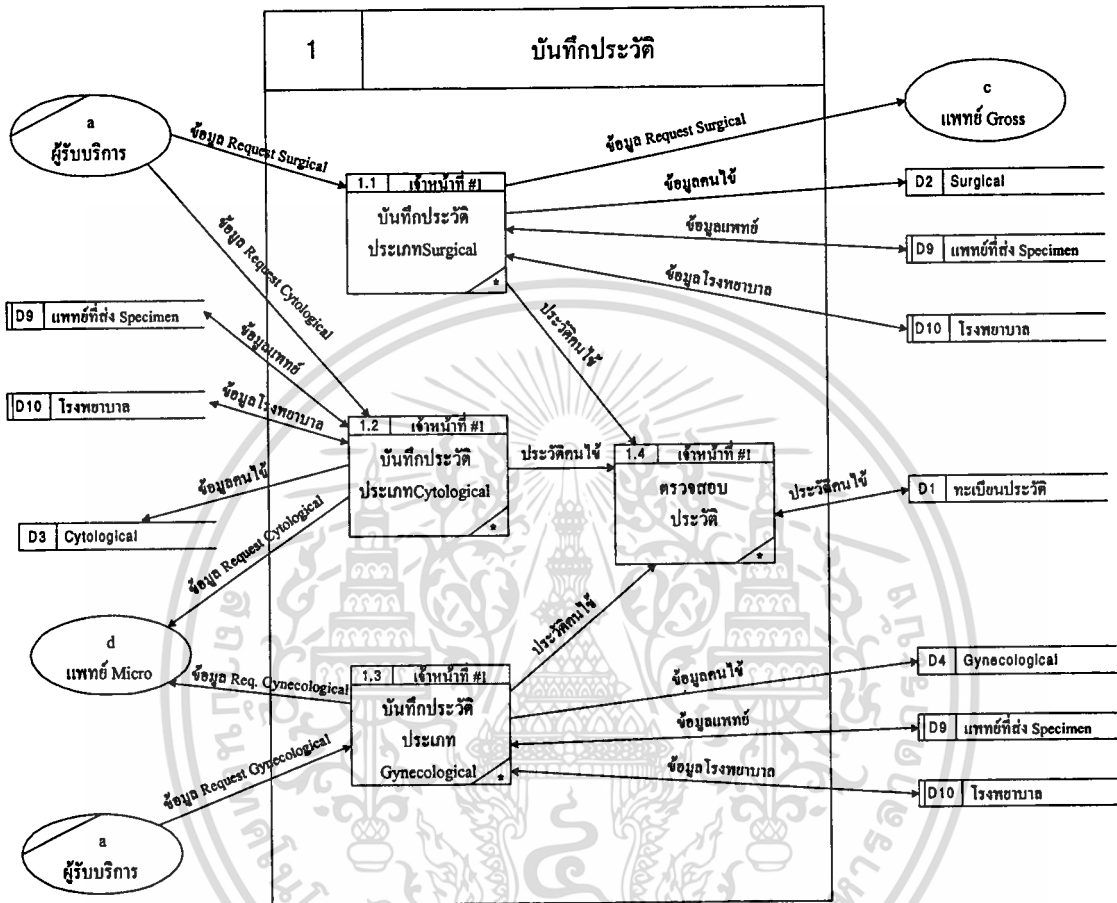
1

บันทึกประวัติ

a
ผู้รับบริการ

ข้อมูล Request Surgical

1.1 เจ้าหน้าที่ #1
บันทึกประวัติ
ประเภทSurgical
*

ข้อมูล Request Surgical

c
แพทย์ Gross

ข้อมูลคนไข้

D2 Surgical

ข้อมูลแพทย์

D9 แพทย์ที่ส่ง Specimen

ข้อมูลโรงพยาบาล

D10 โรงพยาบาล

ข้อมูล Request Cytological

D9 แพทย์ที่ส่ง Specimen

ข้อมูลแพทย์

D10 โรงพยาบาล

ข้อมูลโรงพยาบาล

ประวัติคนไข้

1.2 เจ้าหน้าที่ #1
บันทึกประวัติ
ประเภทCytological
*

ประวัติคนไข้

1.4 เจ้าหน้าที่ #1
ตรวจสอบ
ประวัติ
*

ประวัติคนไข้

D1 ทะเบียนประวัติ

ข้อมูลคนไข้

D3 Cytological

ข้อมูล Request Cytological

d
แพทย์ Micro

ข้อมูล Req. Gynecological

ประวัติคนไข้

1.3 เจ้าหน้าที่ #1
บันทึกประวัติ
ประเภท
Gynecological
*

ข้อมูลคนไข้

D4 Gynecological

ข้อมูลแพทย์

D9 แพทย์ที่ส่ง Specimen

ข้อมูลโรงพยาบาล

D10 โรงพยาบาล

ข้อมูล Request Gynecological

a
ผู้รับบริการ